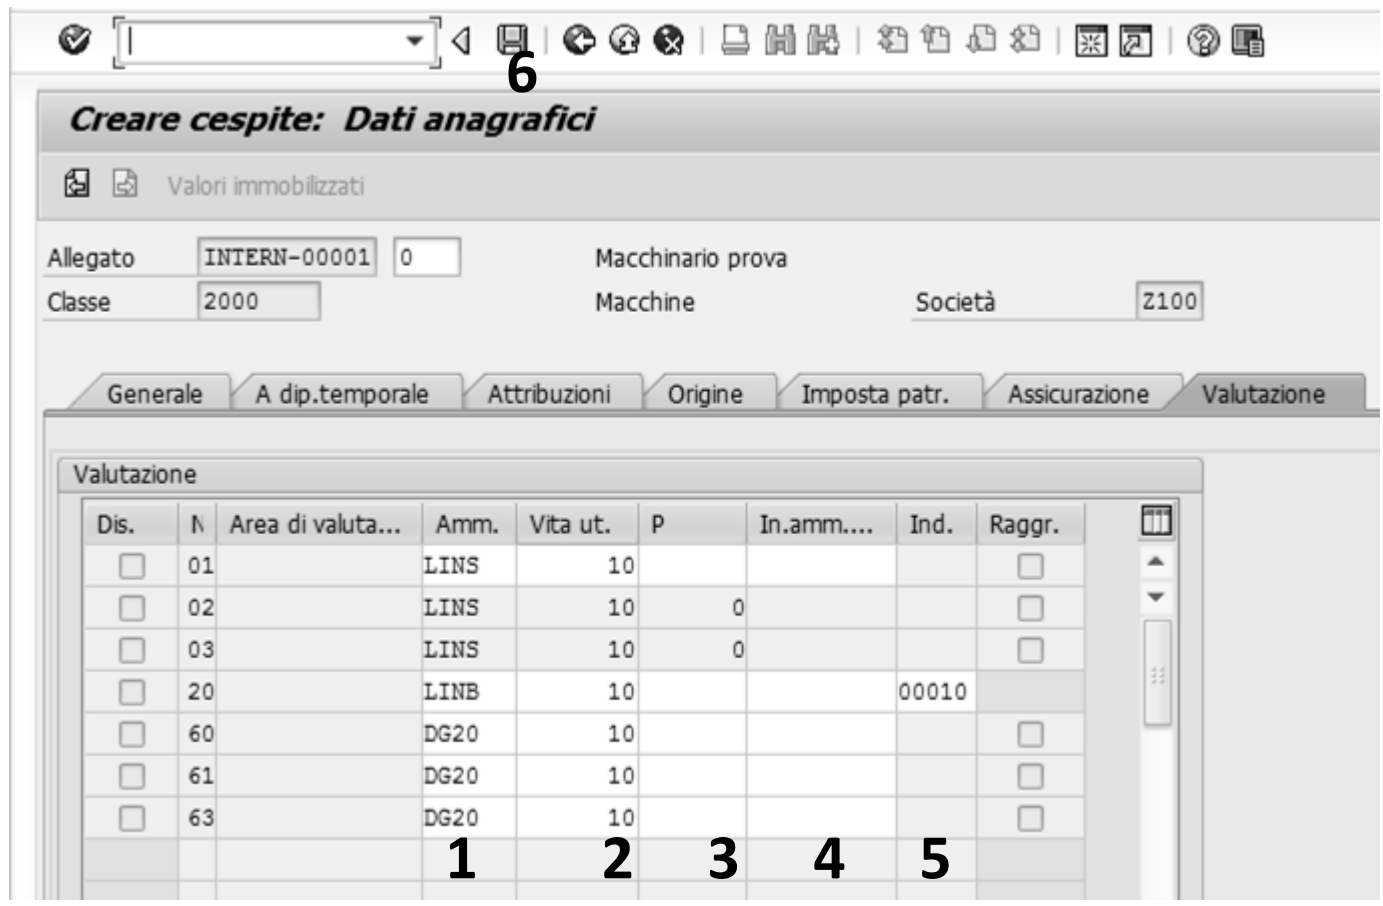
6

Creare cespite: Dati anagrafici

Valori immobilizzati

Allegato INTERN-00001 0 Macchinario prova
Classe 2000 Macchine Società Z100

Generale | A dip.temporale | Attribuzioni | Origine | Imposta patr. | Assicurazione | Valutazione

Valutazione

| Dis. | N | Area di valuta... | Amm. | Vita ut. | P | In.amm.... | Ind. | Raggr. |
|---|---|---|---|---|---|---|---|---|
| | 01 | | LINS | 10 | | | | |
| | 02 | | LINS | 10 | 0 | | | |
| | 03 | | LINS | 10 | 0 | | | |
| | 20 | | LINB | 10 | | | 00010 | |
| | 60 | | DG20 | 10 | | | | |
| | 61 | | DG20 | 10 | | | | |
| | 63 | | DG20 | 10 | | | | |
| | | | 1 | 2 | 3 | 4 | 5 | |